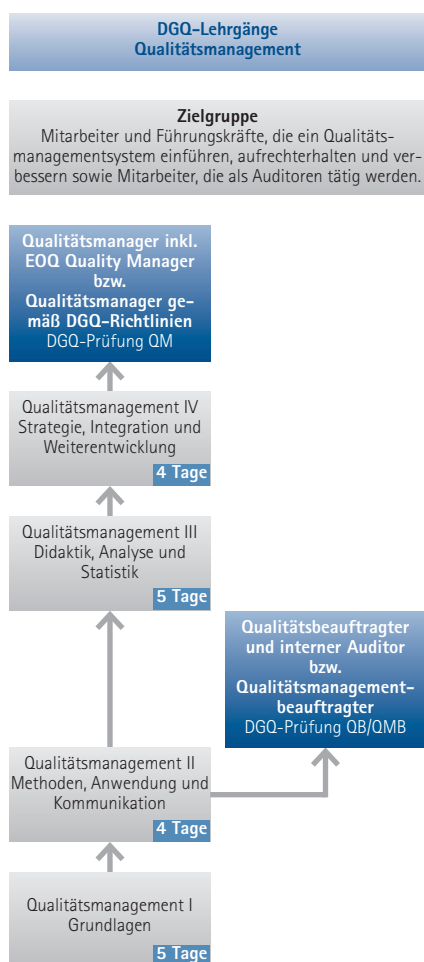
DGQ-Lehrgänge
Qualitätsmanagement

Zielgruppe
Mitarbeiter und Führungskräfte, die ein Qualitätsmanagementsystem einführen, aufrechterhalten und verbessern sowie Mitarbeiter, die als Auditoren tätig werden.

Qualitätsmanager inkl. EOQ Quality Manager bzw. Qualitätsmanager gemäß DGQ-Richtlinien
DGQ-Prüfung QM

Qualitätsmanagement IV
Strategie, Integration und Weiterentwicklung
4 Tage

Qualitätsmanagement III
Didaktik, Analyse und Statistik
5 Tage

Qualitätsbeauftragter und interner Auditor bzw. Qualitätsmanagementbeauftragter
DGQ-Prüfung QB/QMB

Qualitätsmanagement II
Methoden, Anwendung und Kommunikation
4 Tage

Qualitätsmanagement I
Grundlagen
5 Tage